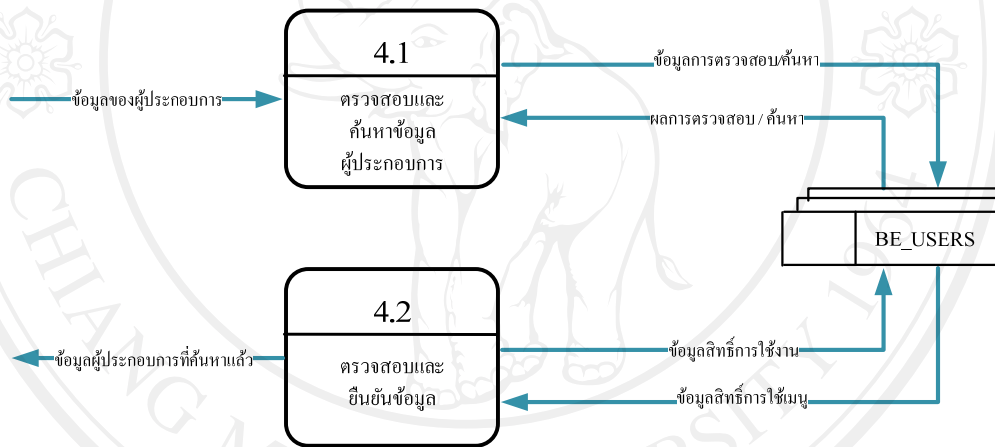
4.1

ตรวจสอบและ
ค้นหาข้อมูล
ผู้ประกอบการ

ข้อมูลของผู้ประกอบการ

ข้อมูลการตรวจสอบ/ค้นหา

ผลการตรวจสอบ / ค้นหา

BE_USERS

4.2

ตรวจสอบและ
ยืนยันข้อมูล

ข้อมูลผู้ประกอบการที่ค้นหาแล้ว

ข้อมูลสิทธิ์การใช้งาน

ข้อมูลสิทธิ์การใช้เมนู

CHIANG

ERSITY